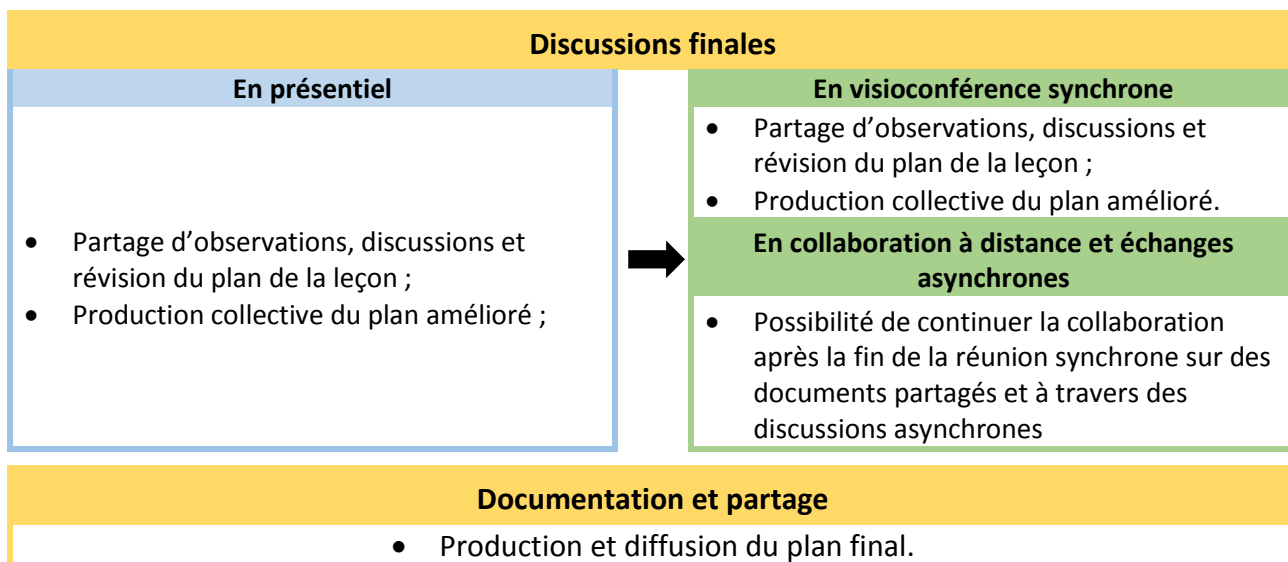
Discussions finales

En présentiel

- Partage d’observations, discussions et révision du plan de la leçon ;
- Production collective du plan amélioré ;

En visioconférence synchrone

- Partage d’observations, discussions et révision du plan de la leçon ;
- Production collective du plan amélioré.

En collaboration à distance et échanges asynchrones

- Possibilité de continuer la collaboration après la fin de la réunion synchrone sur des documents partagés et à travers des discussions asynchrones

Documentation et partage

- Production et diffusion du plan final.